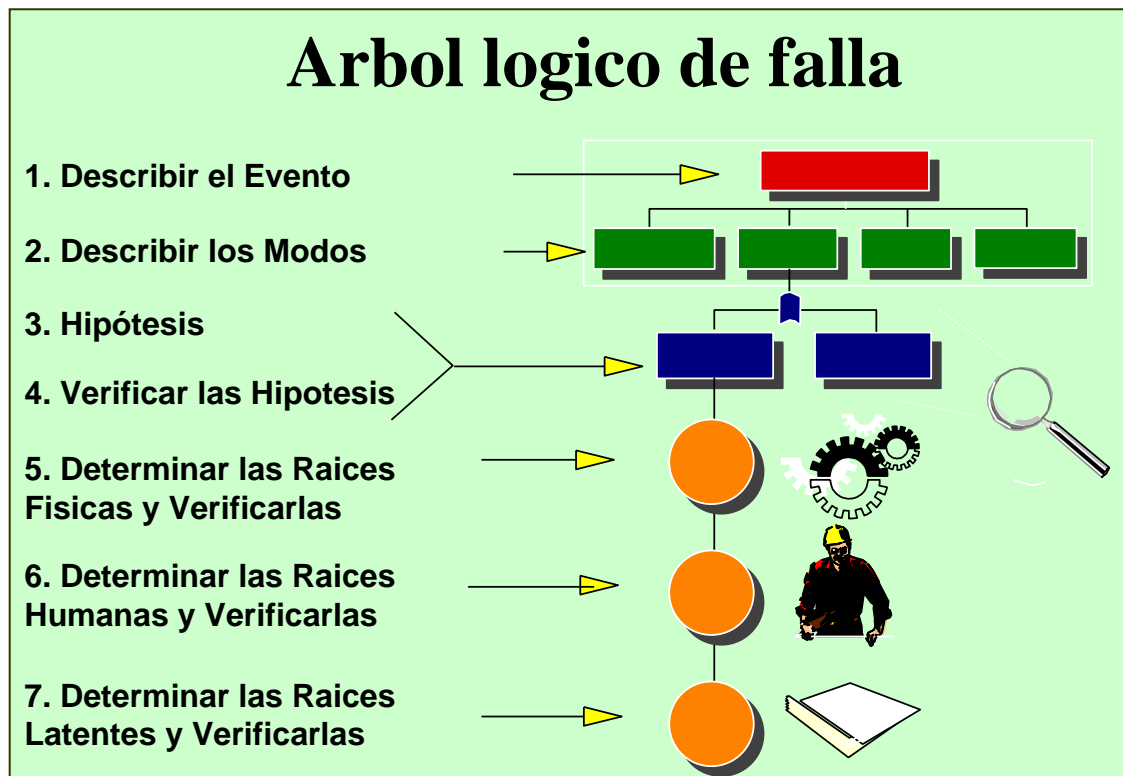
Arbol logico de falla

1. Describir el Evento

2. Describir los Modos

3. Hipótesis

4. Verificar las Hipotesis

5. Determinar las Raices Fisicas y Verificarlas

6. Determinar las Raices Humanas y Verificarlas

7. Determinar las Raices Latentes y Verificarlas